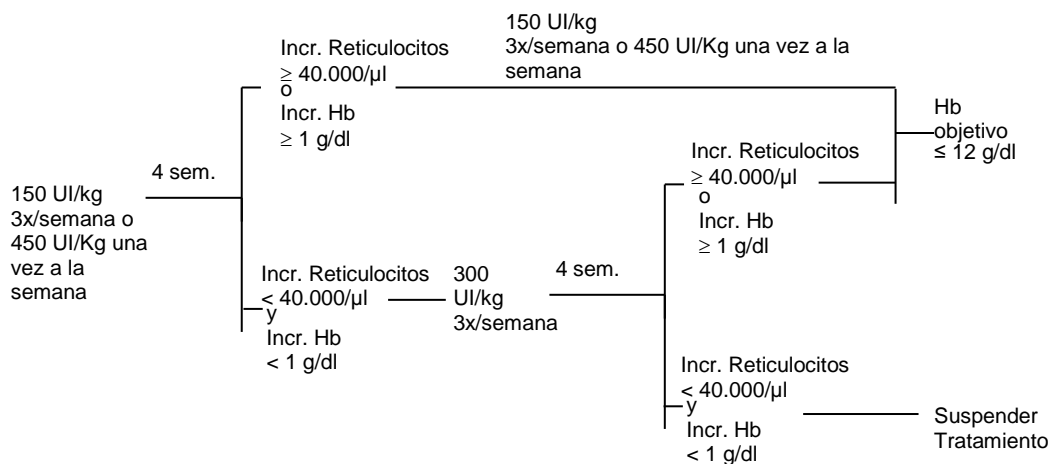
150 UI/kg
3x/semana o
450 UI/Kg una
vez a la
semana

4 sem.

Incr. Reticulocitos
≥ 40.000/µl
o
Incr. Hb
≥ 1 g/dl

150 UI/kg
3x/semana o 450 UI/Kg una vez a la semana

Hb
objetivo
≤ 12 g/dl

Incr. Reticulocitos
< 40.000/µl
y
Incr. Hb
< 1 g/dl

300
UI/kg
3x/semana

4 sem.

Incr. Reticulocitos
≥ 40.000/µl
o
Incr. Hb
≥ 1 g/dl

Incr. Reticulocitos
< 40.000/µl
y
Incr. Hb
< 1 g/dl

Suspender
Tratamiento